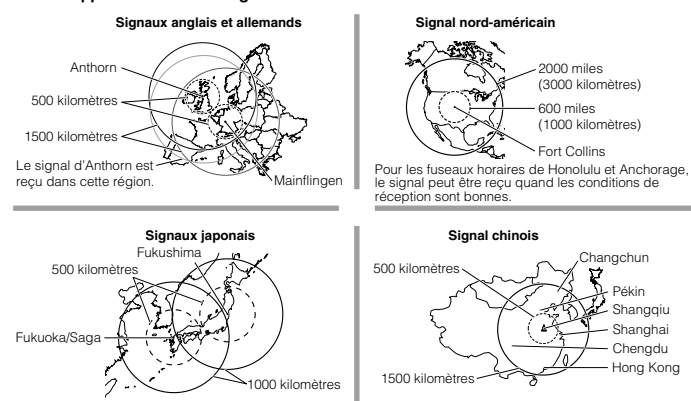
Signaux anglais et allemands

Anthorn

500 kilomètres

1500 kilomètres

Le signal d'Anthorn est reçu dans cette région.

Mainflingen

Signal nord-américain

2000 miles (3000 kilomètres)

600 miles (1000 kilomètres)

Fort Collins

Pour les fuseaux horaires de Honolulu et Anchorage, le signal peut être reçu quand les conditions de réception sont bonnes.

Signaux japonais

Fukushima

500 kilomètres

Fukuoka/Saga

1000 kilomètres

Signal chinois

Changchun

500 kilomètres

Pékin

Shangqiu

Shanghai

Chengdu

Hong Kong

1500 kilomètres